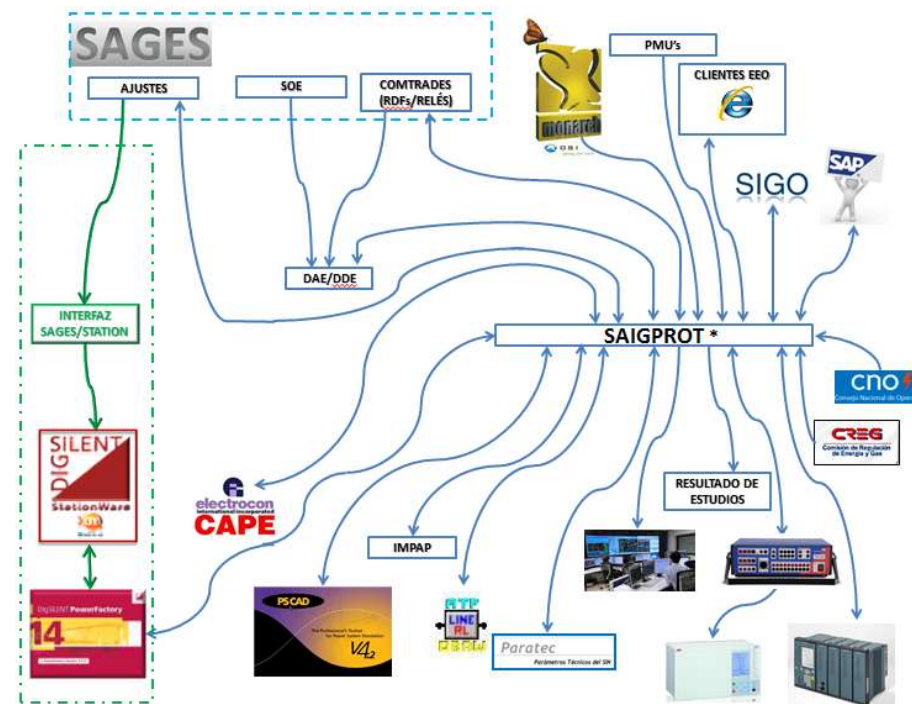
SAGES

AJUSTES

SOE

COMTRADES (RDFs/RELÉS)

monarch

OSI

PMU's

CLIENTES EEO

SIGO

SAP

DAE/DDE

INTERFAZ SAGES/STATION

SAIGPROT *

cno

Consejo Nacional de Oper

CREG

Comisión de Regulación de Energía y Gas

DIG SILENT

StationWare

electrocon international incorporated

CAPE

RESULTADO DE ESTUDIOS

IMPAP

DIgSILENT PowerFactory

14

PSCAD

The Professional's Tool for Power System Simulation

V4.2

ATP

LINE RL

DRAW

Paratec

Parámetros Técnicos del SIN